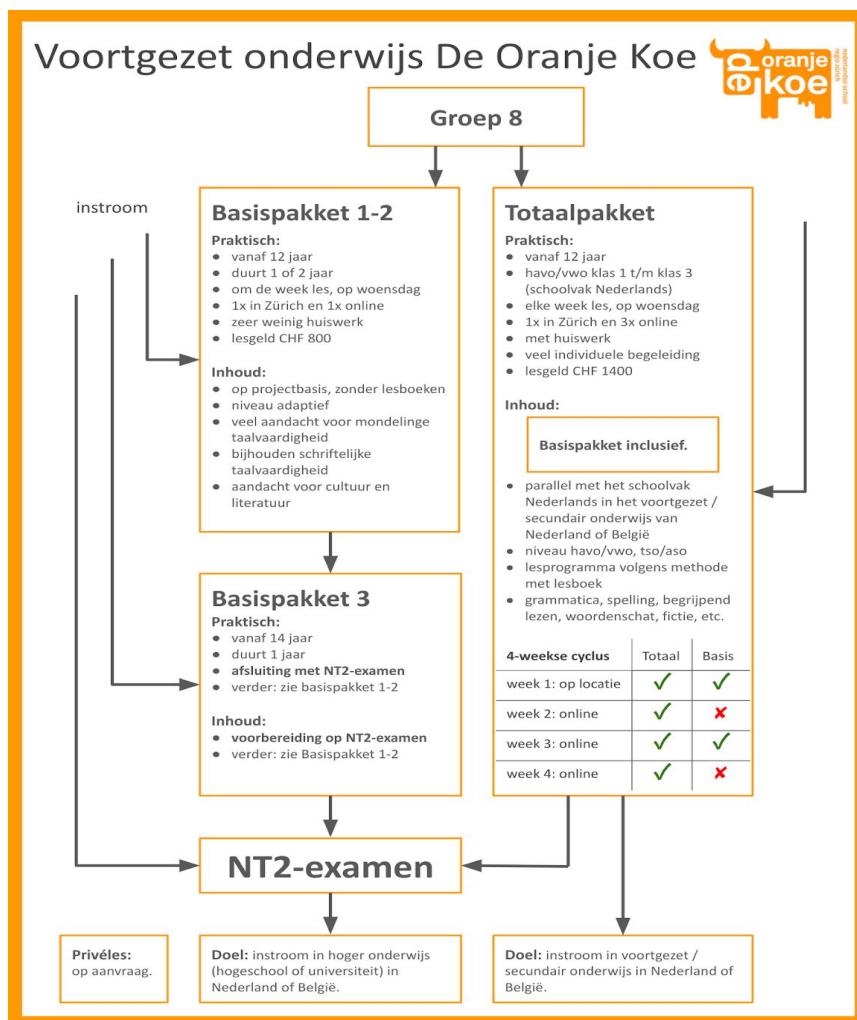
Voortgezet onderwijs De Oranje Koe

de oranje koe
nederlandse school regio zürich

Groep 8

instroom

Basispakket 1-2

Praktisch:
- vanaf 12 jaar
- duurt 1 of 2 jaar
- om de week les, op woensdag
- 1x in Zürich en 1x online
- zeer weinig huiswerk
- lesgeld CHF 800

Inhoud:
- op projectbasis, zonder lesboeken
- niveau adaptief
- veel aandacht voor mondelinge taalvaardigheid
- bijhouden schriftelijke taalvaardigheid
- aandacht voor cultuur en literatuur

Totaalpakket

Praktisch:
- vanaf 12 jaar
- havo/vwo klas 1 t/m klas 3 (schoolvak Nederlands)
- elke week les, op woensdag
- 1x in Zürich en 3x online
- met huiswerk
- veel individuele begeleiding
- lesgeld CHF 1400

Inhoud:

Basispakket inclusief.

- parallel met het schoolvak Nederlands in het voortgezet / secundair onderwijs van Nederland of België
- niveau havo/vwo, tso/aso
- lesprogramma volgens methode met lesboek
- grammatica, spelling, begrijpend lezen, woordenschat, fictie, etc.

| 4-weekse cyclus | Totaal | Basis |
|---|---|---|
| week 1: op locatie | ✓ | ✓ |
| week 2: online | ✓ | ✗ |
| week 3: online | ✓ | ✓ |
| week 4: online | ✓ | ✗ |

Basispakket 3

Praktisch:
- vanaf 14 jaar
- duurt 1 jaar
- afsluiting met NT2-examen
- verder: zie basispakket 1-2

Inhoud:
- voorbereiding op NT2-examen
- verder: zie Basispakket 1-2

NT2-examen

Privéles: op aanvraag.

Doel: instroom in hoger onderwijs (hogeschool of universiteit) in Nederland of België.

Doel: instroom in voortgezet / secundair onderwijs in Nederland of België.